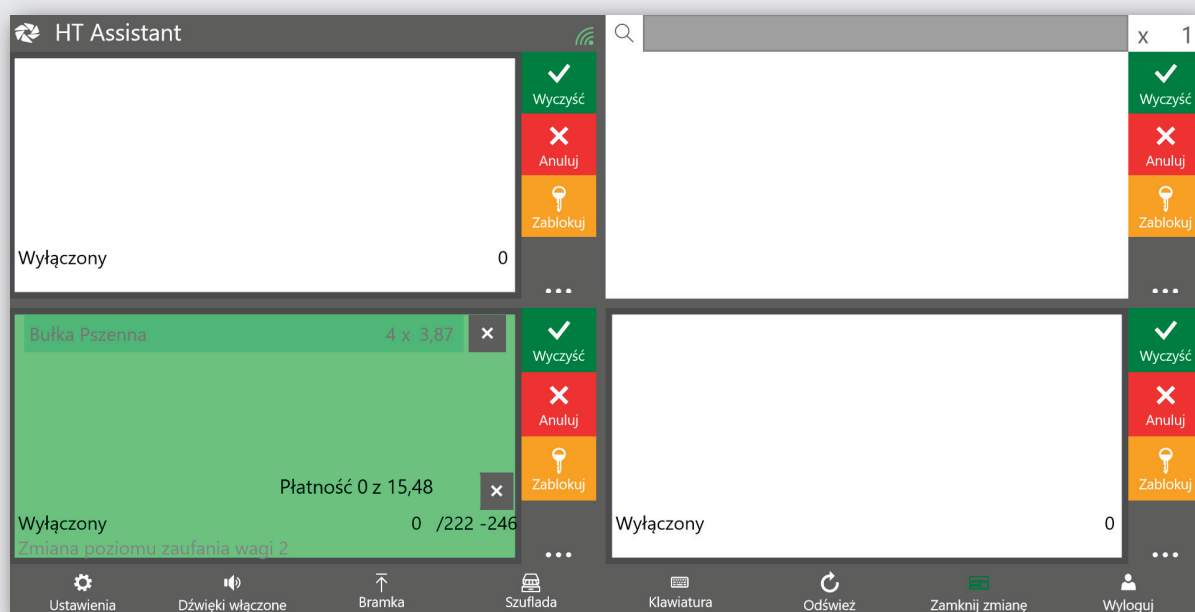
HT Assistant

Wyczyść
Anuluj
Zablokuj

Wyłączony 0

...

x 1

Wyczyść
Anuluj
Zablokuj

...

Bułka Pszenna 4 x 3,87

Płatność 0 z 15,48

Wyłączony 0 /222 -246
Zmiana poziomu zaufania wagi 2

Wyczyść
Anuluj
Zablokuj

...

Wyłączony 0

Wyczyść
Anuluj
Zablokuj

...

Ustawienia
Dźwięki włączone
Bramka
Szuflada
Klawiatura
Odśwież
Zamknij zmianę
Wyloguj